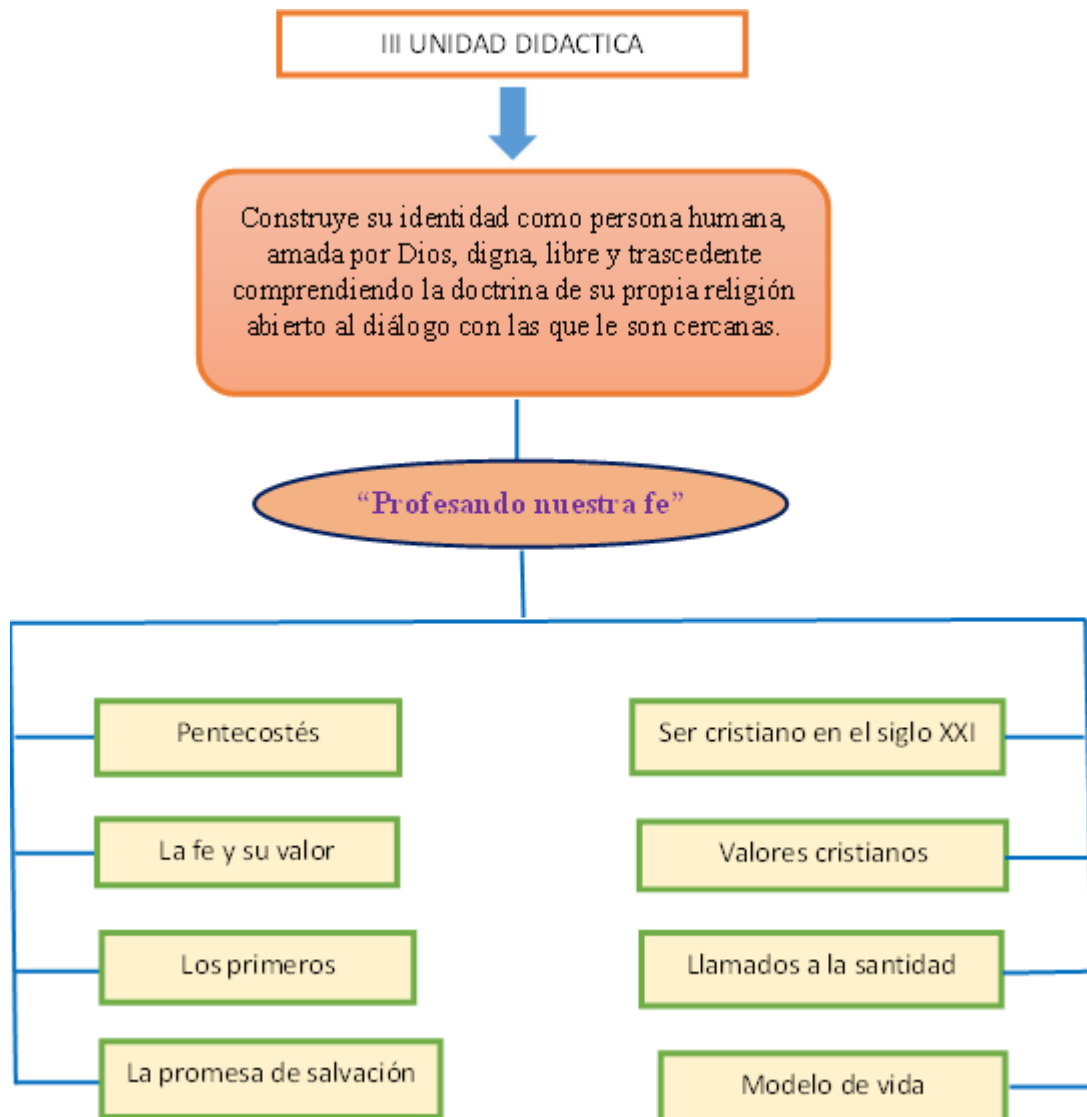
III UNIDAD DIDACTICA

Construye su identidad como persona humana, amada por Dios, digna, libre y trascedente comprendiendo la doctrina de su propia religión abierto al diálogo con las que le son cercanas.

“Profesando nuestra fe”

Pentecostés

La fe y su valor

Los primeros

La promesa de salvación

Ser cristiano en el siglo XXI

Valores cristianos

Llamados a la santidad

Modelo de vida